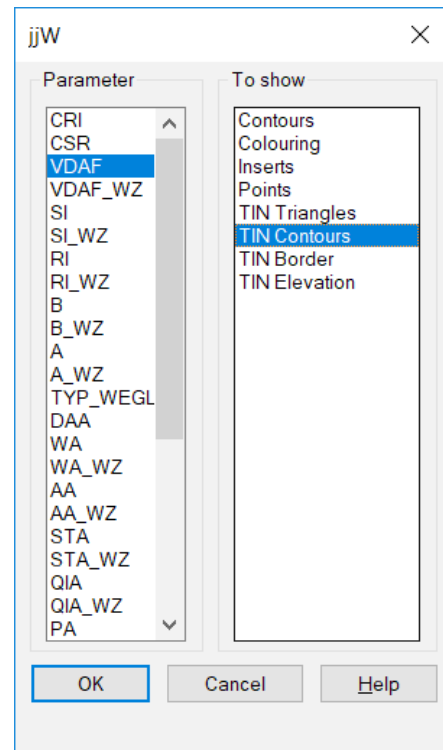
jjW

Parameter

CRI
CSR
VDAF
VDAF_WZ
SI
SI_WZ
RI
RI_WZ
B
B_WZ
A
A_WZ
TYP_WEGL
DAA
WA
WA_WZ
AA
AA_WZ
STA
STA_WZ
QIA
QIA_WZ
PA

To show

Contours
Colouring
Inserts
Points
TIN Triangles
TIN Contours
TIN Border
TIN Elevation

OK
Cancel
Help